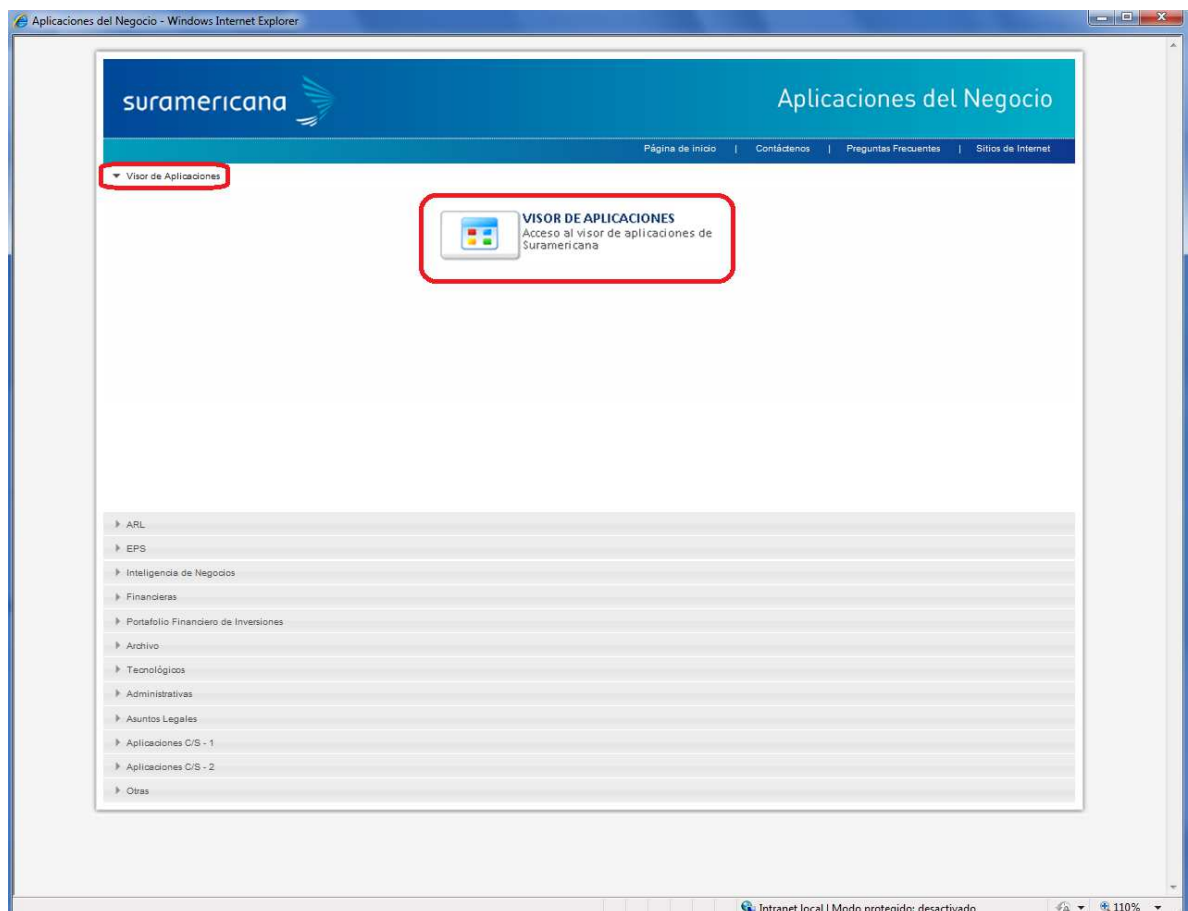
Aplicaciones del Negocio - Windows Internet Explorer

suramericana

Aplicaciones del Negocio

Página de inicio | Contáctenos | Preguntas Frecuentes | Sitios de Internet

Visor de Aplicaciones

VISOR DE APLICACIONES
Acceso al visor de aplicaciones de Suramericana

ARL
EPS
Inteligencia de Negocios
Financieras
Portafolio Financiero de Inversiones
Archivo
Tecnológicos
Administrativas
Asuntos Legales
Aplicaciones C/S - 1
Aplicaciones C/S - 2
Otras

Intranet local | Modo protegido: desactivado

110%